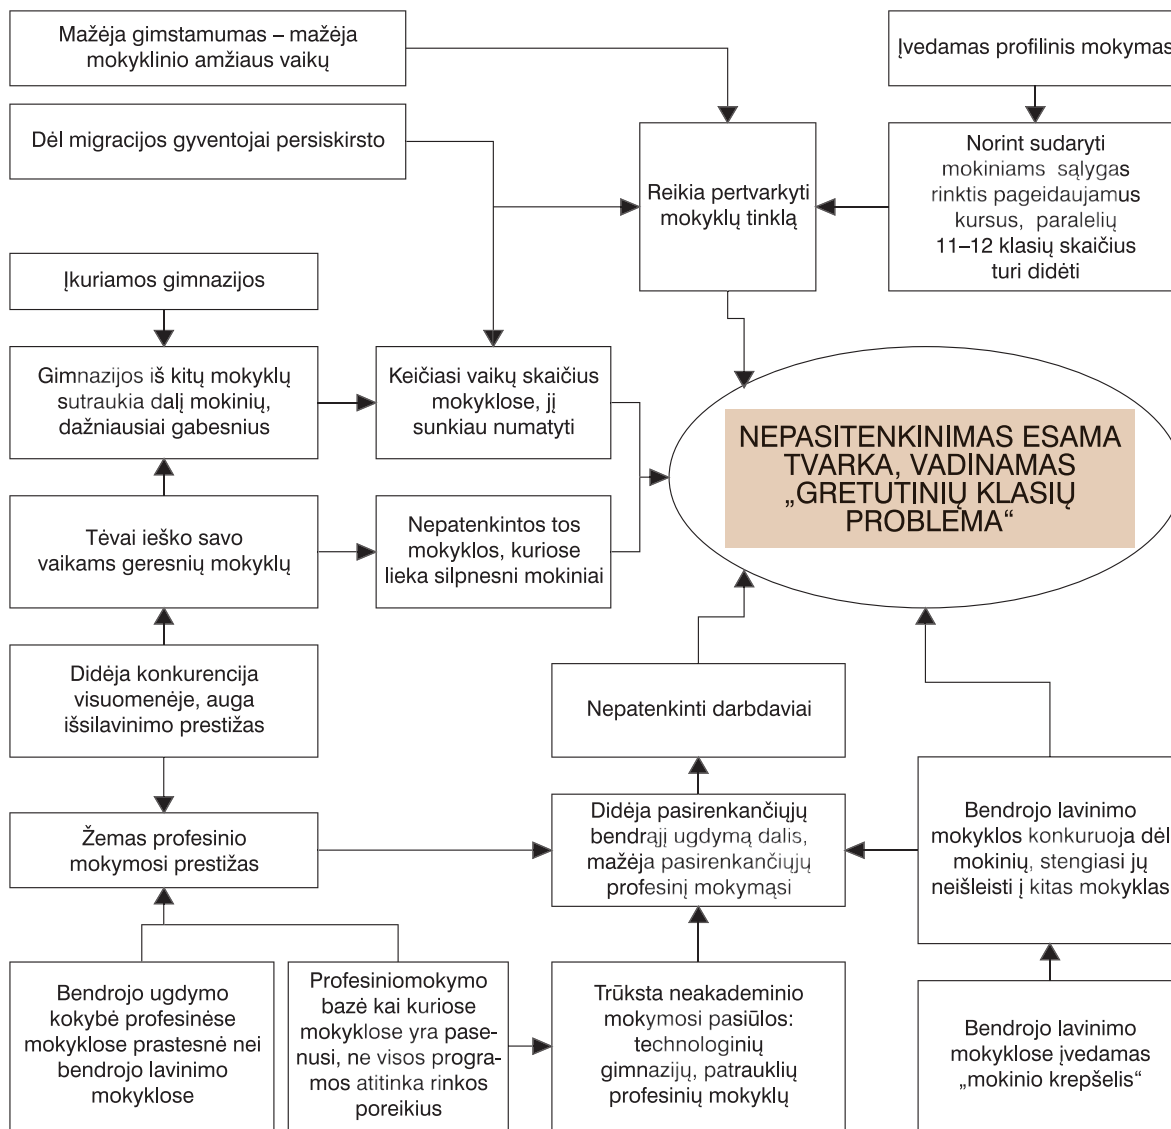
Mažėja gimstamumas – mažėja mokyklinio amžiaus vaikų

Įvedamas profilinis mokymas

Dėl migracijos gyventojai persiskirsto

Reikia pertvarkyti mokyklų tinklą

Norint sudaryti mokiniams sąlygas rinktis pageidaujamus kursus, paralelių 11–12 klasių skaičius turi didėti

Įkuriamos gimnazijos

Gimnazijos iš kitų mokyklų sutraukia dalį mokinių, dažniausiai gabesnius

Keičiasi vaikų skaičius mokyklose, jį sunkiau numatyti

NEPASITENKINIMAS ESAMA TVARKA, VADINAMAS „GRETUTINIŲ KLASIŲ PROBLEMA“

Tėvai ieško savo vaikams geresnių mokyklų

Nepatenkintos tos mokyklos, kuriose lieka silpnesni mokiniai

Didėja konkurencija visuomenėje, auga išsilavinimo prestižas

Nepatenkinti darbdaviai

Bendrojo lavinimo mokyklos konkuruoja dėl mokinių, stengiasi jų neišleisti į kitas mokyklas

Žemas profesinio mokymosi prestižas

Didėja pasirenkančiųjų bendrąjį ugdymą dalis, mažėja pasirenkančiųjų profesinį mokymąsi

Bendrojo ugdymo kokybė profesinėse mokyklose prastesnė nei bendrojo lavinimo mokyklose

Profesiniomokymo bazė kai kuriose mokyklose yra pasenusi, ne visos programos atitinka rinkos poreikius

Trūksta neakademinio mokymosi pasiūlos: technologinių gimnazijų, patrauklių profesinių mokyklų

Bendrojo lavinimo mokyklose įvedamas „mokinio krepšelis“